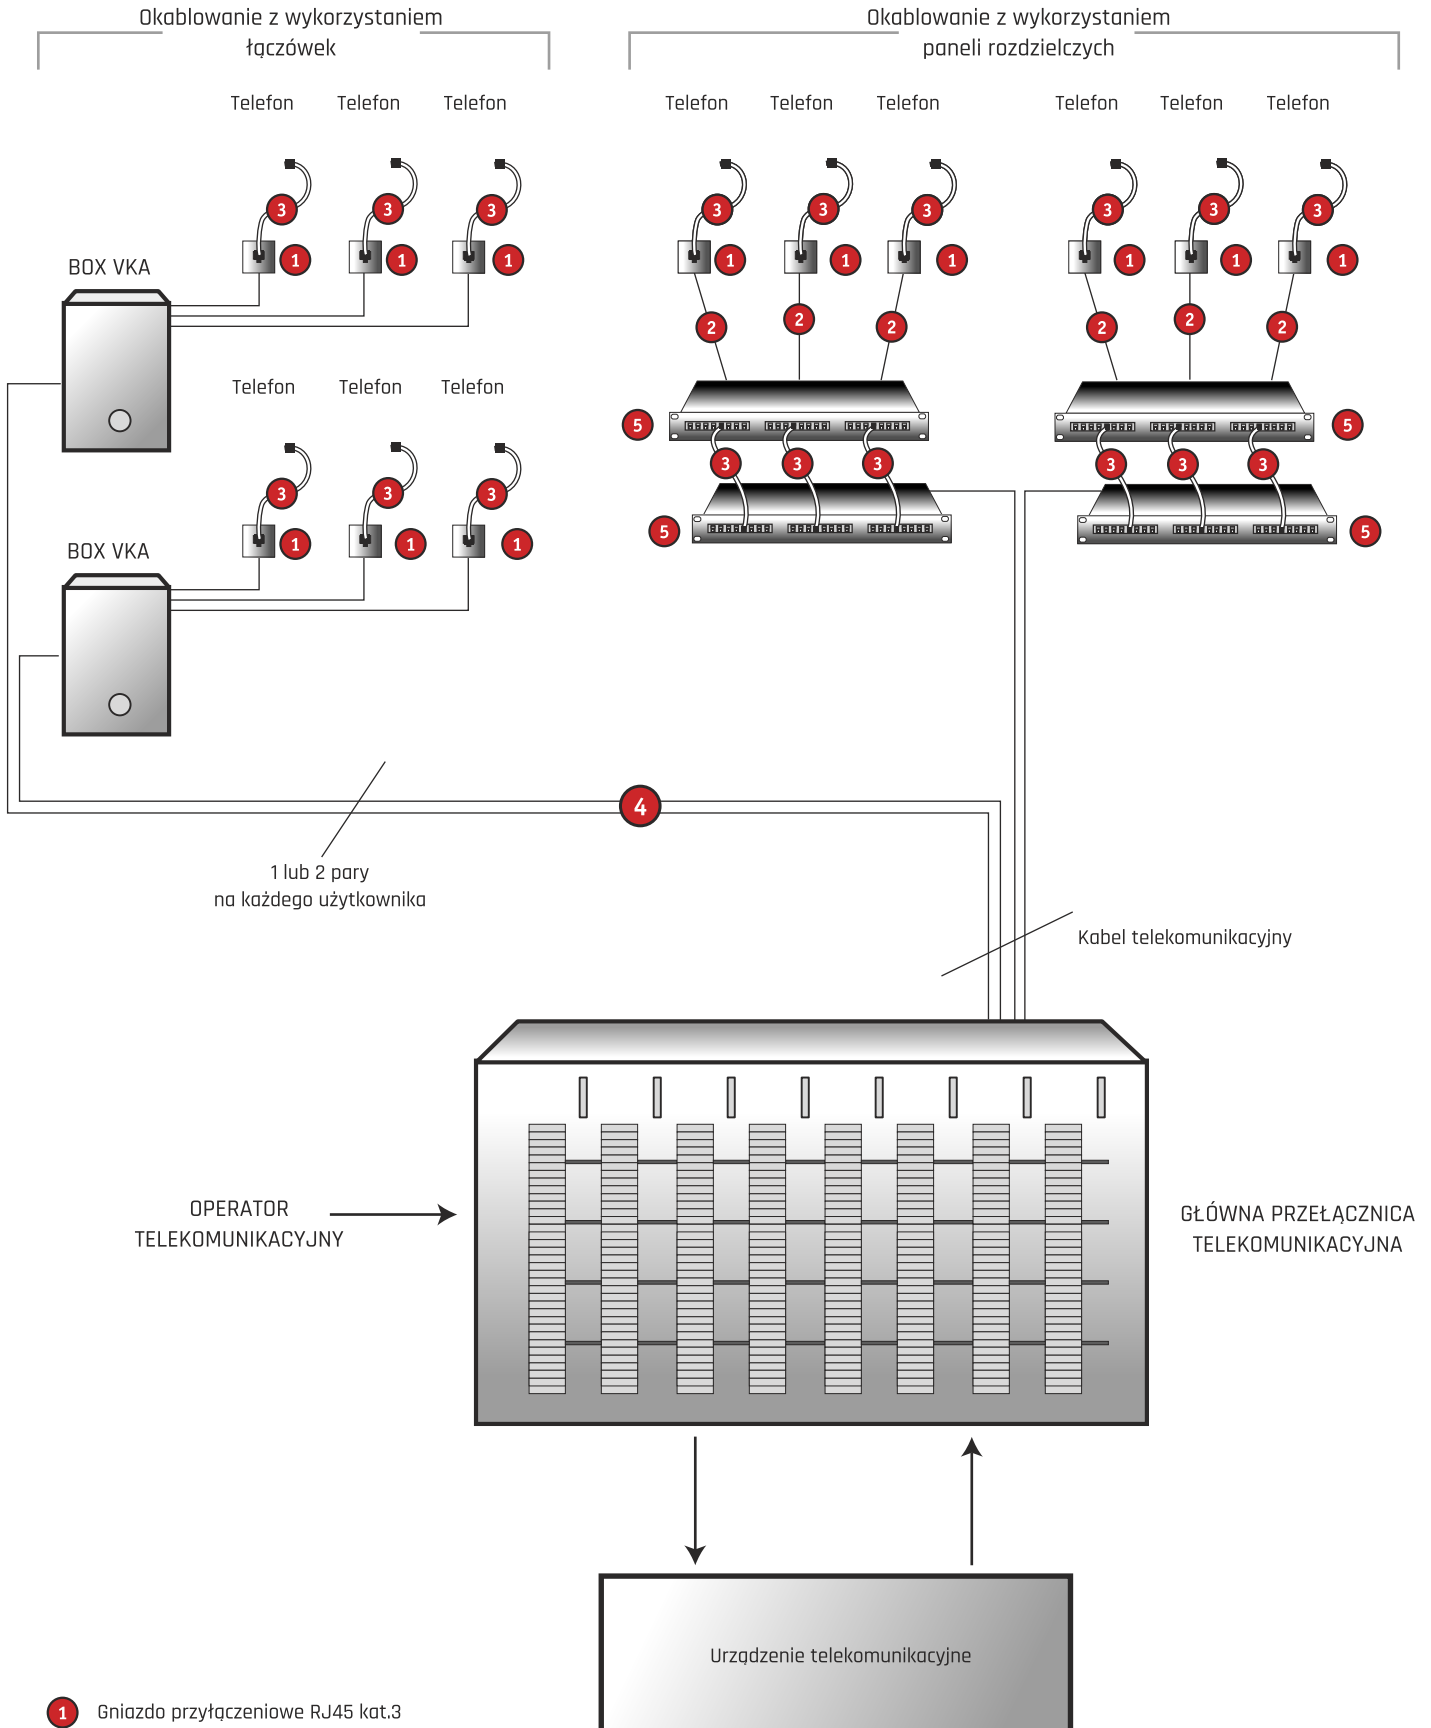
Okablowanie z wykorzystaniem łączówek

Okablowanie z wykorzystaniem paneli rozdzielczych

Telefon Telefon Telefon

Telefon Telefon Telefon

Telefon Telefon Telefon

3 3 3
1 1 1

3 3 3
1 1 1
2 2 2

3 3 3
1 1 1
2 2 2

BOX VKA

Telefon Telefon Telefon

5
3 3 3
5

5
3 3 3
5

3 3 3
1 1 1

BOX VKA

4

1 lub 2 pary
na każdego użytkownika

Kabel telekomunikacyjny

OPERATOR TELEKOMUNIKACYJNY

GŁÓWNA PRZEŁĄCZNICA TELEKOMUNIKACYJNA

Urządzenie telekomunikacyjne

1 Gniazdo przyłączeniowe RJ45 kat.3